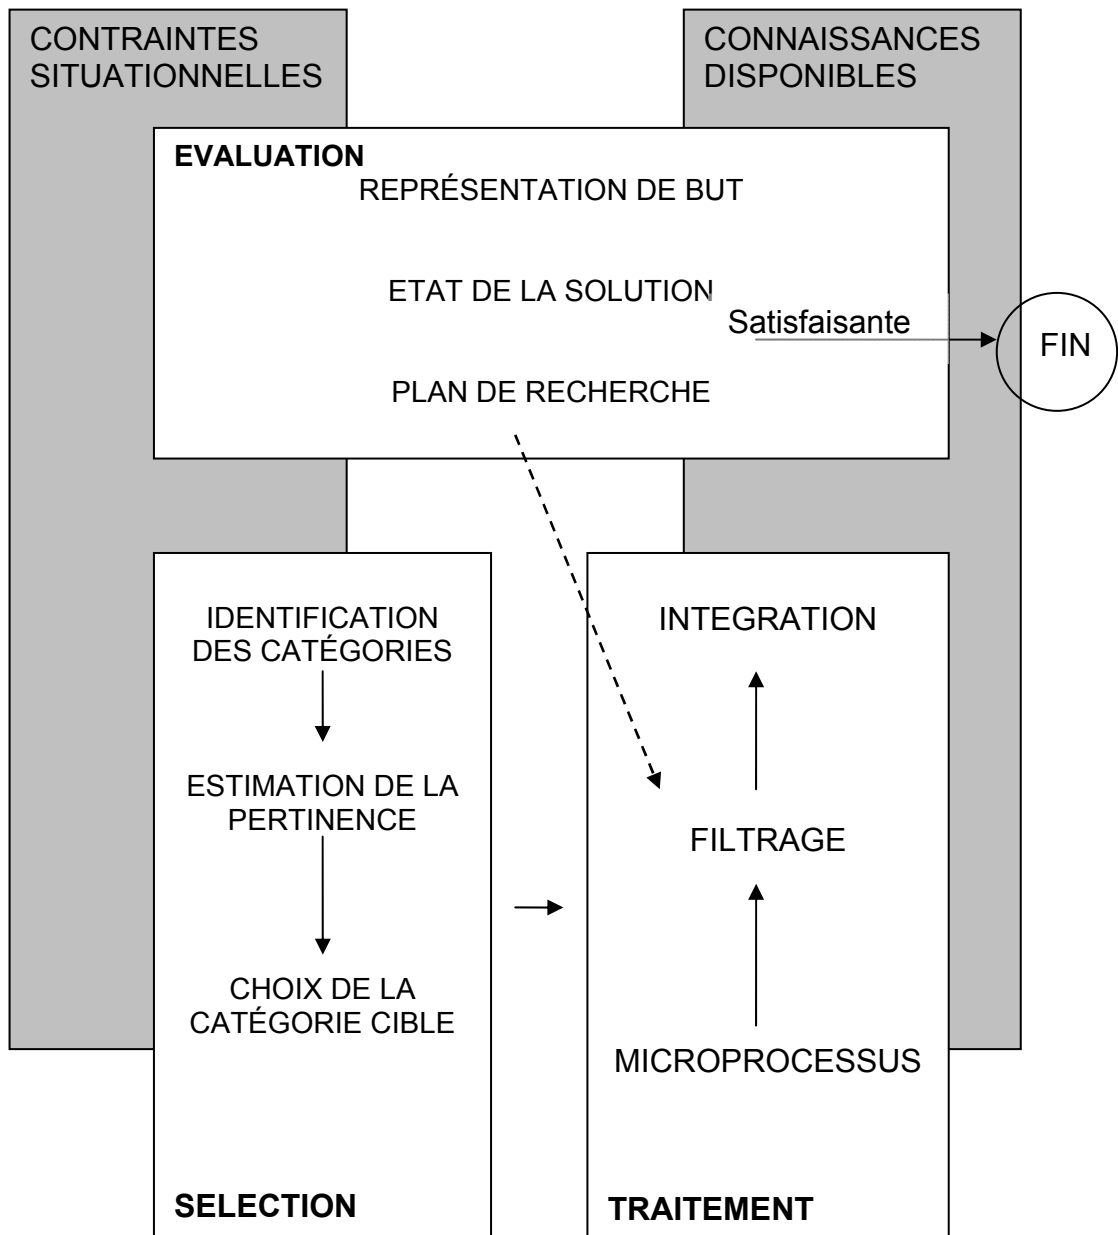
CONTRAINTES SITUATIONNELLES

CONNAISSANCES DISPONIBLES

EVALUATION

REPRÉSENTATION DE BUT

ETAT DE LA SOLUTION

Satisfaisante

FIN

PLAN DE RECHERCHE

IDENTIFICATION DES CATÉGORIES

ESTIMATION DE LA PERTINENCE

CHOIX DE LA CATÉGORIE CIBLE

SELECTION

INTEGRATION

FILTRAGE

MICROPROCESSUS

TRAITEMENT